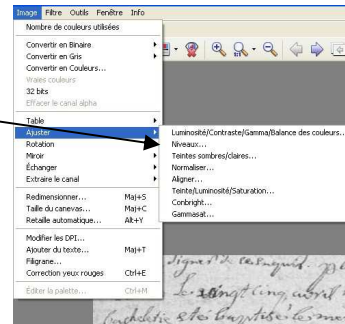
Image Filtre Outils Fenêtre Info

Nombre de couleurs utilisées

Convertir en Binaire
Convertir en Gris
Convertir en Couleurs...
Vraies couleurs
32 bits
Effacer le canal alpha

Table
Ajuster
Rotation
Miroir
Échanger
Extraire le canal

Redimensionner... Maj+S
Taille du canevas... Maj+C
Retaille automatique... Alt+Y

Modifier les DPI...
Ajouter du texte... Maj+T
Filigrane...
Correction yeux rouges Ctrl+E

Éditer la palette... Ctrl+M

Luminosité/Contraste/Gamma/Balance des couleurs...
Niveaux...
Teintes sombres/claires...
Normaliser...
Aligner...
Teinte/Luminosité/Saturation...
Conbright...
Gammasat...

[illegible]